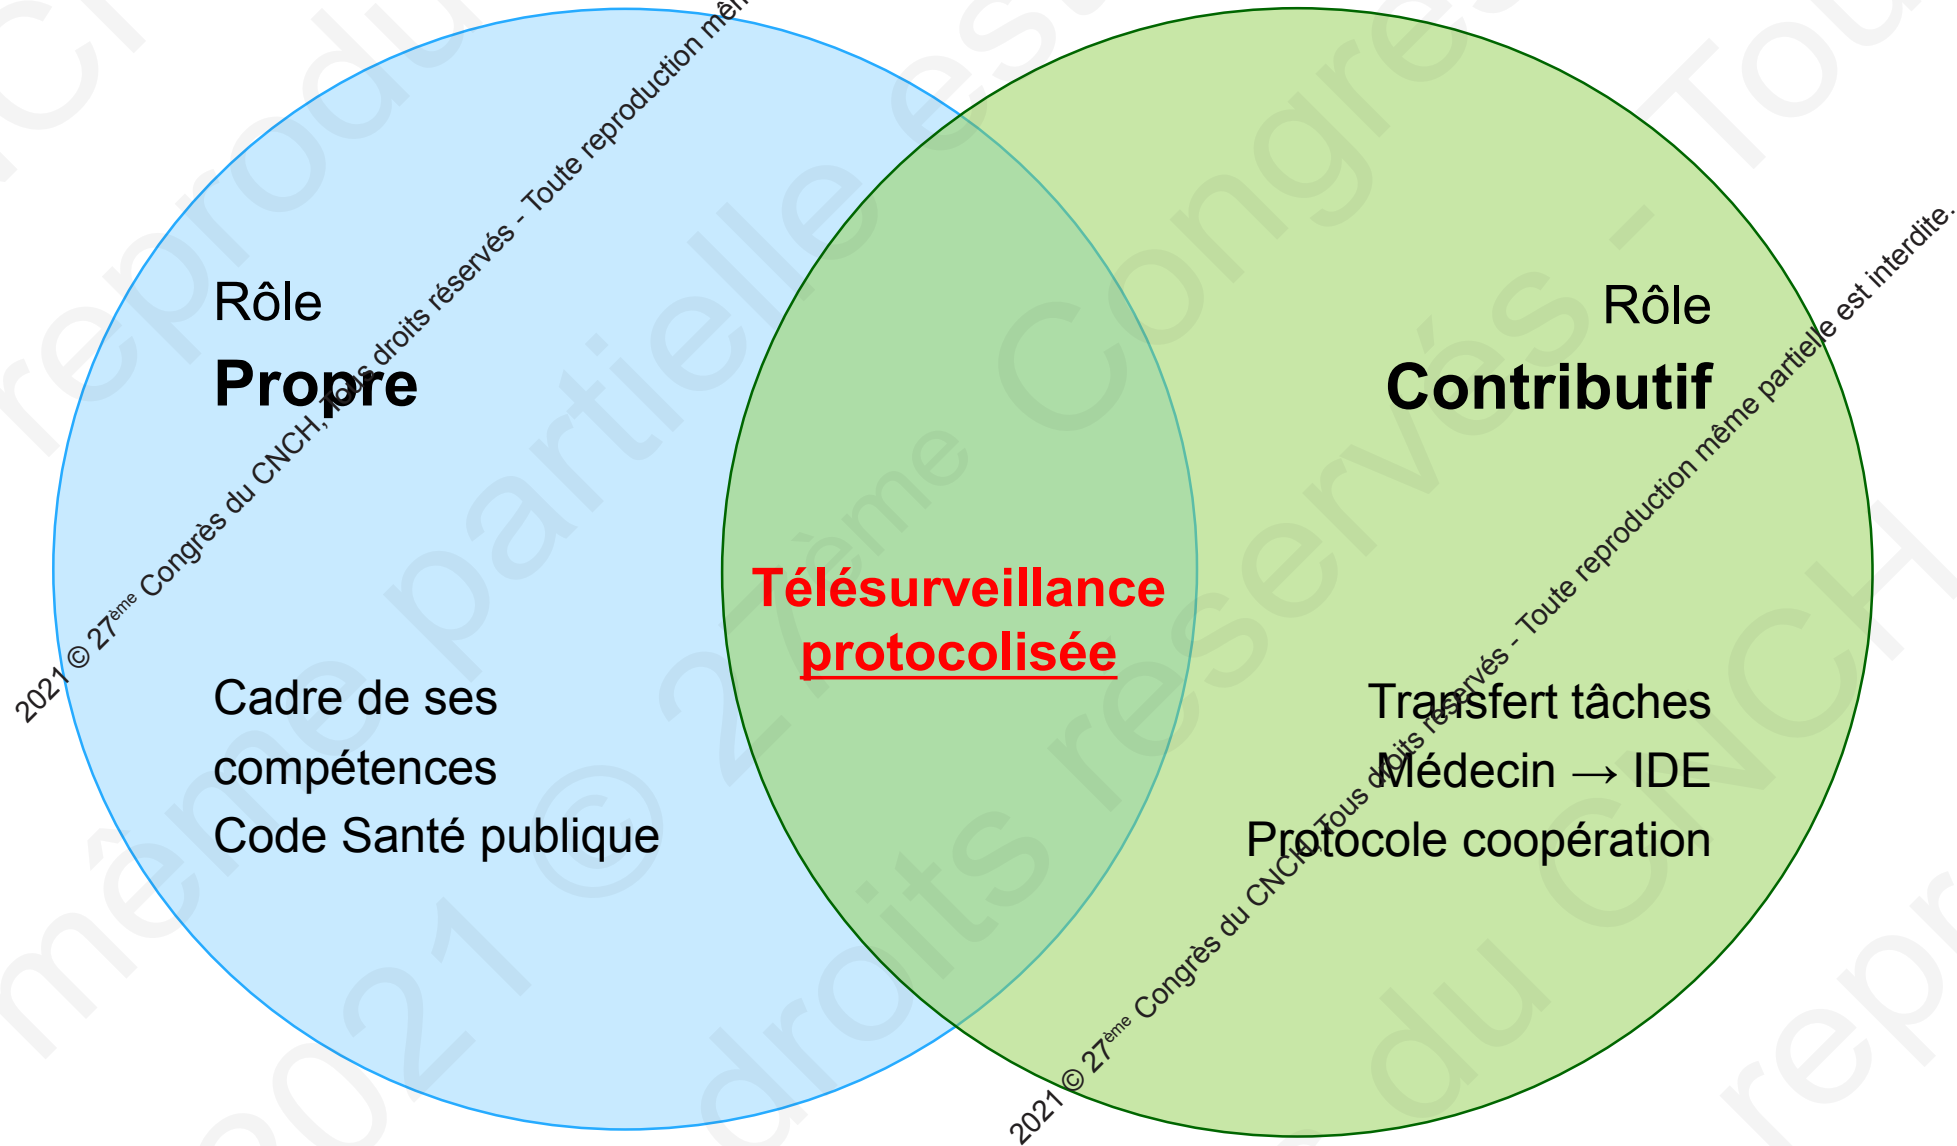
2021 © 27$^{ème}$ Congrès du CNCH, Tous droits réservés - Toute reproduction mê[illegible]

Rôle
**Propre**

Cadre de ses compétences
Code Santé publique

Télésurveillance
protocolisée

Rôle
**Contributif**

Transfert tâches
Médecin → IDE
Protocole coopération

2021 © 27$^{ème}$ Congrès du CNCH, Tous droits réservés - Toute reproduction même partielle est interdite.